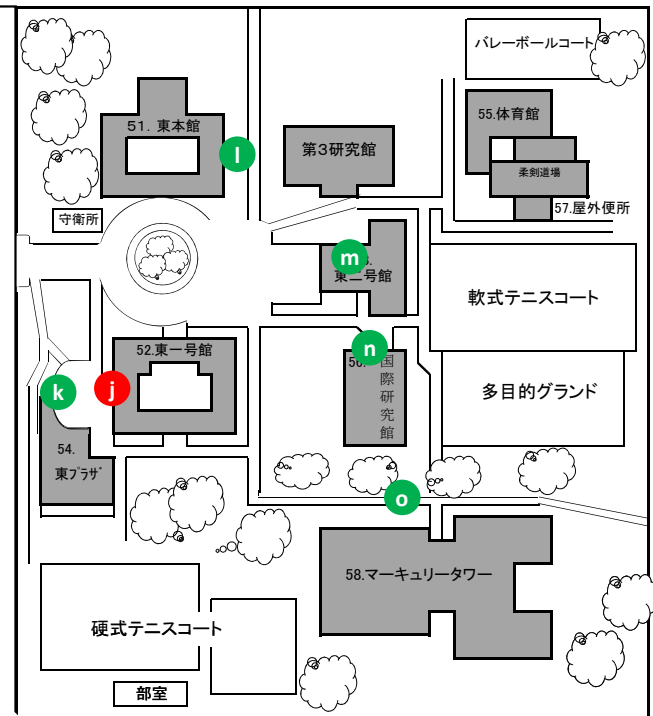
バレーボールコート

55.体育館

柔剣道場

57.屋外便所

51. 東本館

l

第3研究館

守衛所

m

東二号館

軟式テニスコート

n

52.東一号館

56.国際研究館

多目的グランド

k

j

54. 東プラザ

o

58.マーキュリータワー

硬式テニスコート

部室